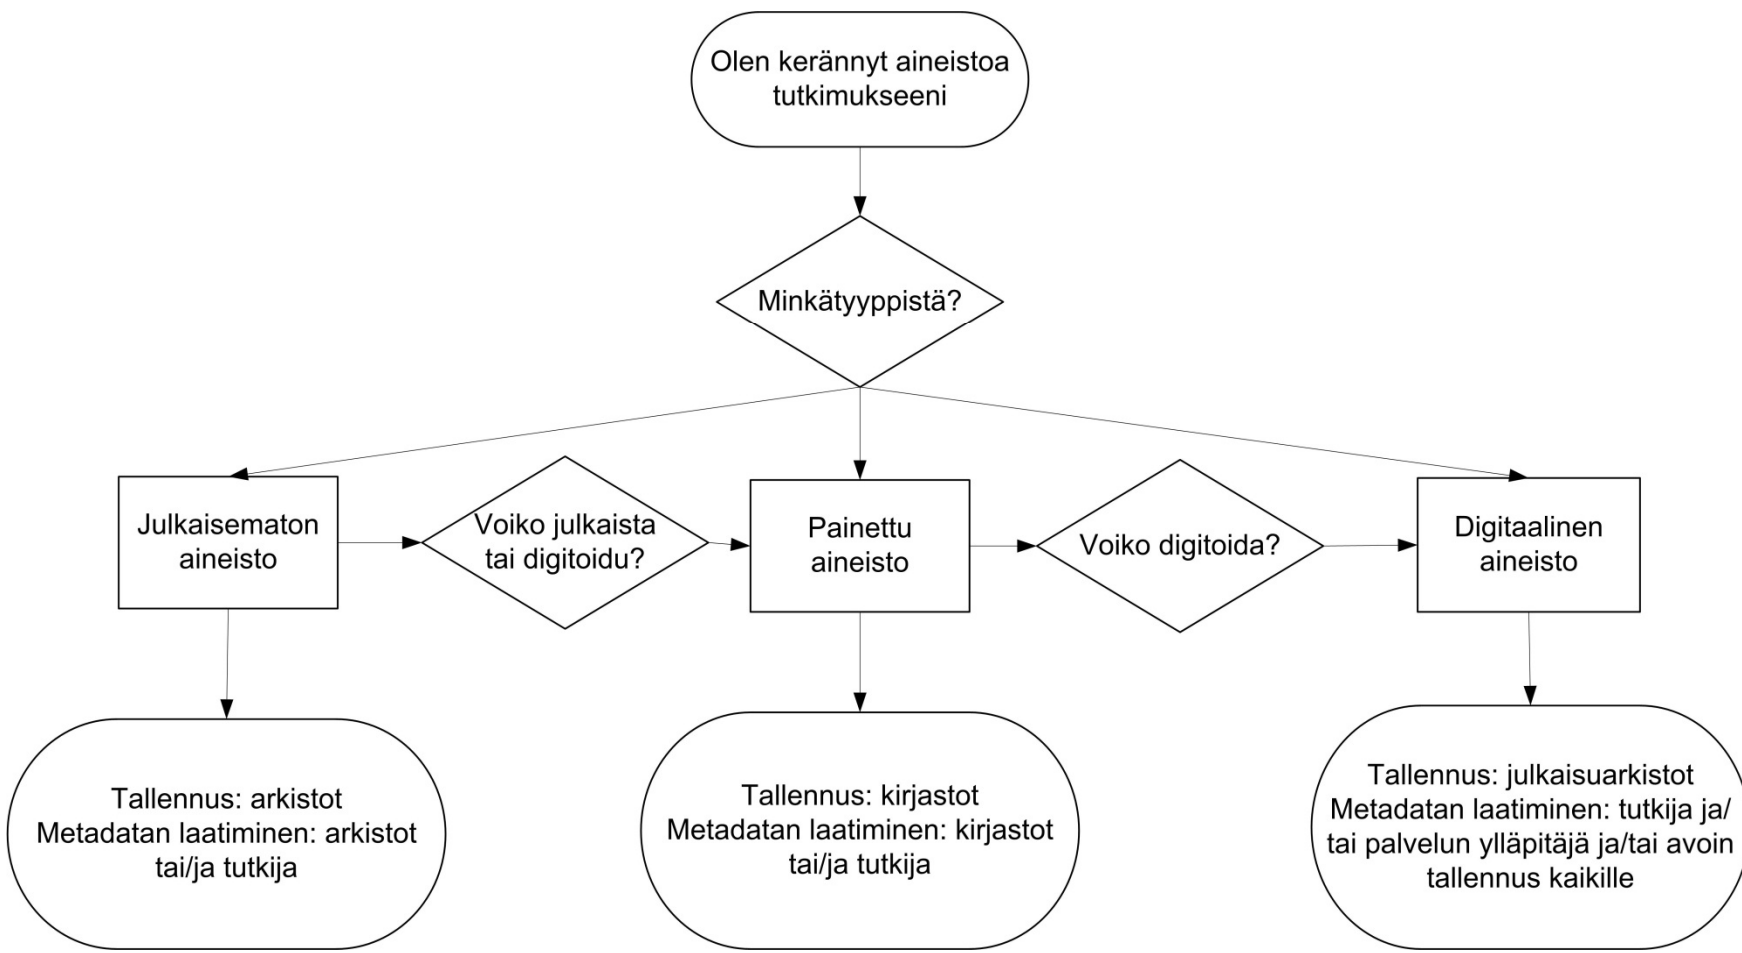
Olen kerännyt aineistoa tutkimukseeni

Minkätyyppistä?

Julkaisematon aineisto

Voiko julkaista tai digitoidu?

Painettu aineisto

Voiko digitoida?

Digitaalinen aineisto

Tallennus: arkistot
Metadatan laatiminen: arkistot tai/ja tutkija

Tallennus: kirjastot
Metadatan laatiminen: kirjastot tai/ja tutkija

Tallennus: julkaisuarkistot
Metadatan laatiminen: tutkija ja/tai palvelun ylläpitäjä ja/tai avoin tallennus kaikille